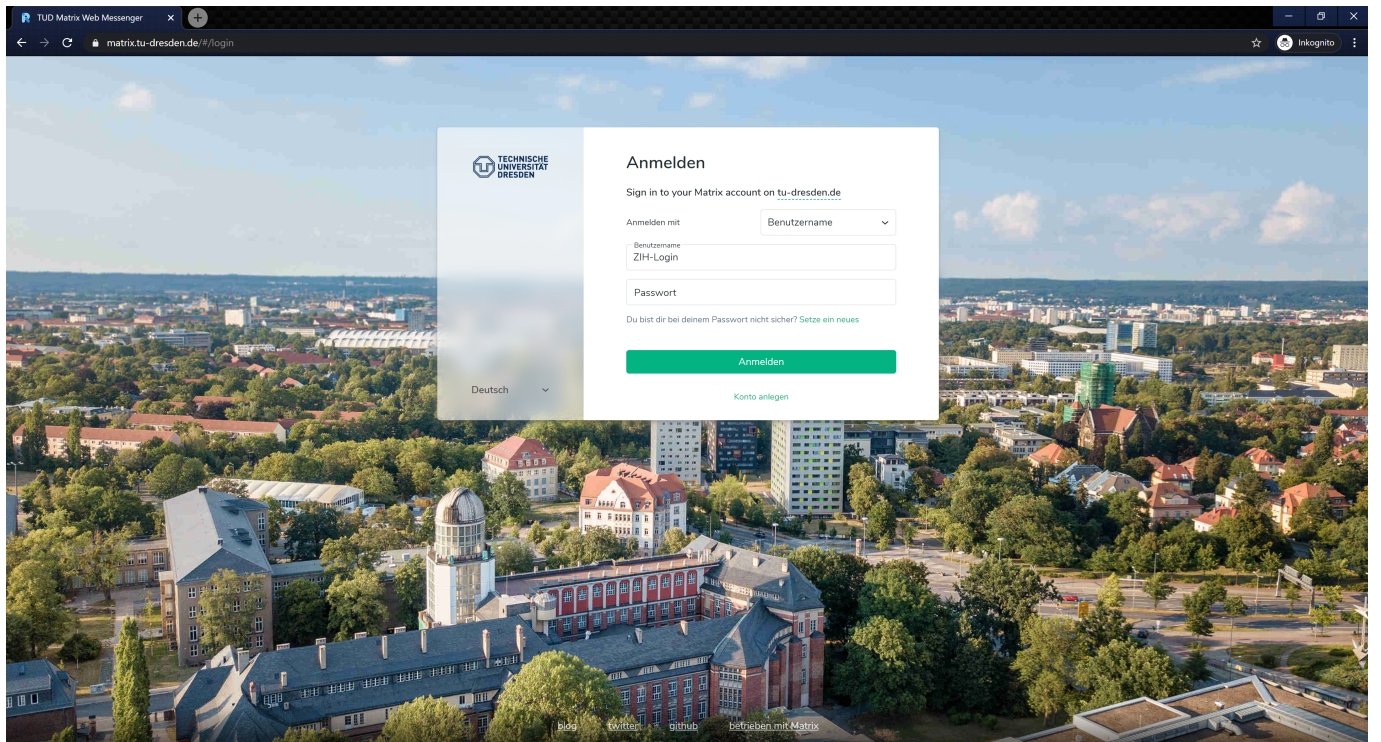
TUD Matrix Web Messenger

matrix.tu-dresden.de/#/login

Inkognito

TECHNISCHE UNIVERSITÄT DRESDEN

Anmelden

Sign in to your Matrix account on tu-dresden.de

Anmelden mit

Benutzername

Benutzername

ZIH-Login

Passwort

Du bist dir bei deinem Passwort nicht sicher? Setze ein neues

Anmelden

Deutsch

Konto anlegen

blog twitter github betrieben mit Matrix